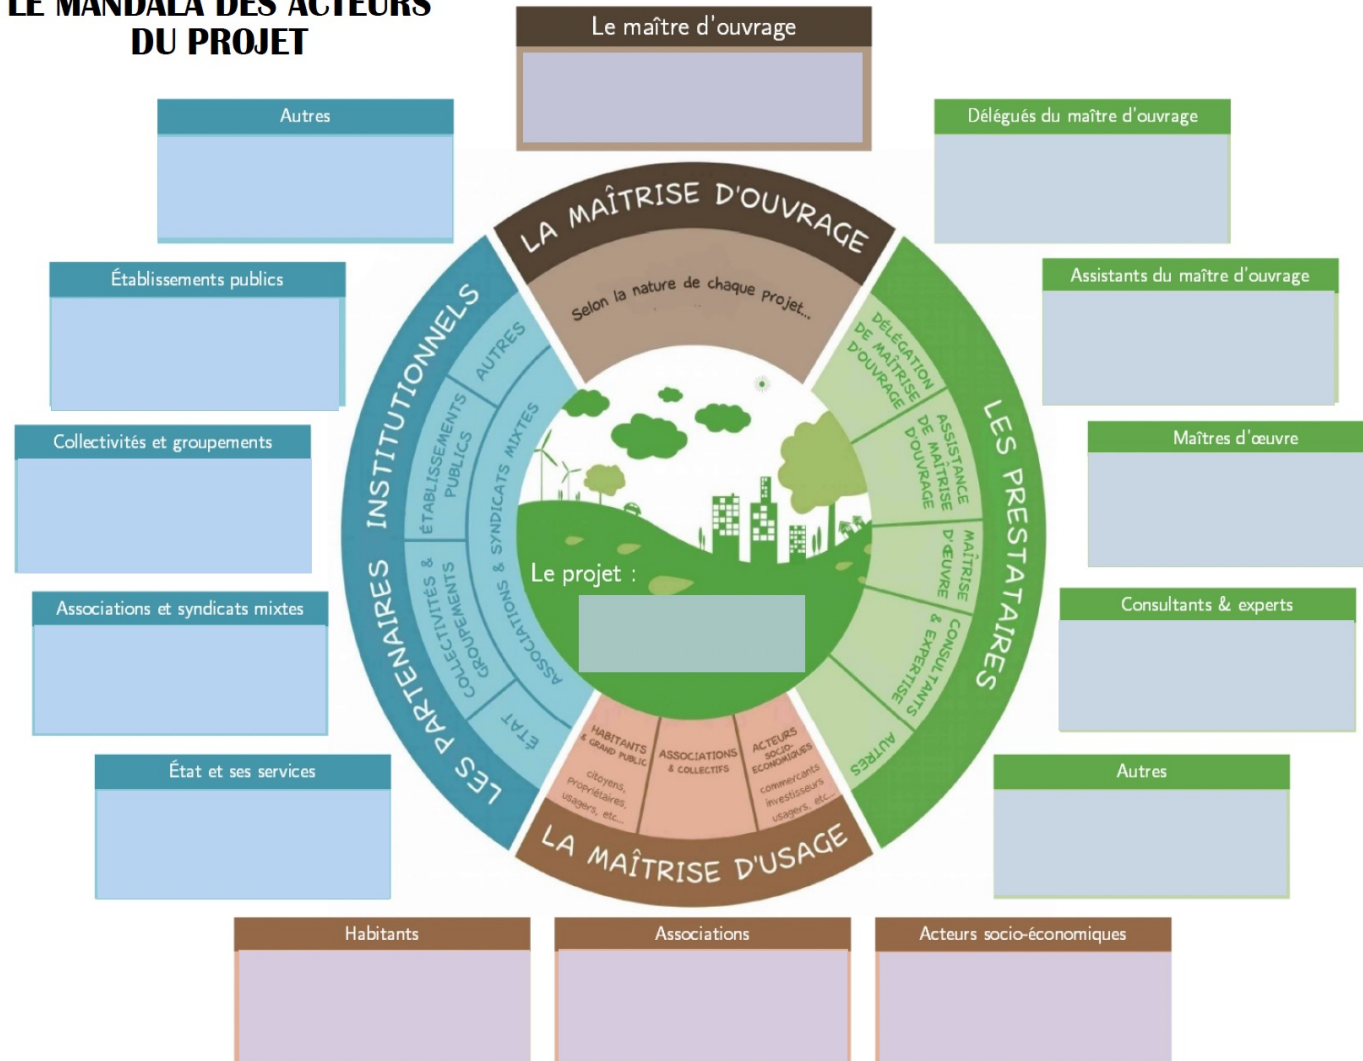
LE MANDALA DES ACTEURS DU PROJET

Le maître d'ouvrage

Autres

Délégués du maître d'ouvrage

Établissements publics

Assistants du maître d'ouvrage

Collectivités et groupements

Maîtres d'œuvre

Associations et syndicats mixtes

Consultants & experts

État et ses services

Autres

LA MAÎTRISE D'OUVRAGE

Selon la nature de chaque projet...

LES PARTENAIRES INSTITUTIONNELS

AUTRES

ÉTABLISSEMENTS PUBLICS

COLLECTIVITÉS & GROUPEMENTS

ASSOCIATIONS & SYNDICATS MIXTES

ÉTAT

LES PRESTATAIRES

DÉLÉGATION DE MAÎTRISE D'OUVRAGE

ASSISTANCE DE MAÎTRISE D'OUVRAGE

MAÎTRISE D'ŒUVRE

CONSULTANTS & EXPERTISE

AUTRES

Le projet :

HABITANTS & GRAND PUBLIC

citoyens, propriétaires, usagers, etc...

ASSOCIATIONS & COLLECTIFS

ACTEURS SOCIO-ÉCONOMIQUES

commerçants investisseurs usagers, etc...

LA MAÎTRISE D'USAGE

Habitants

Associations

Acteurs socio-économiques